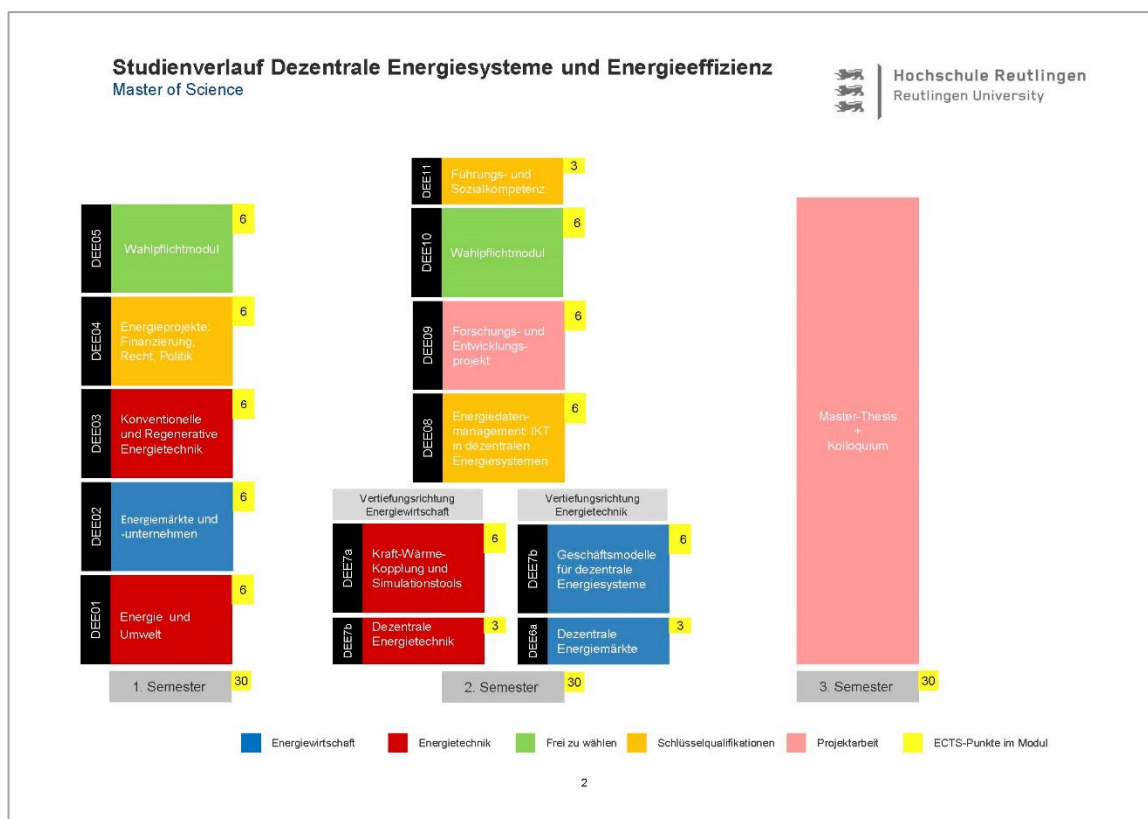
Studienverlauf Dezentrale Energiesysteme und Energieeffizienz
Master of Science

Hochschule Reutlingen
Reutlingen University

DEE05 Wahlpflichtmodul 6

DEE04 Energieprojekte: Finanzierung, Recht, Politik 6

DEE03 Konventionelle und Regenerative Energietechnik 6

DEE02 Energiemärkte und -unternehmen 6

DEE01 Energie und Umwelt 6

1. Semester 30

DEE11 Führungs- und Sozialkompetenz 3

DEE10 Wahlpflichtmodul 6

DEE09 Forschungs- und Entwicklungsprojekt 6

DEE08 Energiedatenmanagement: IKT in dezentralen Energiesystemen 6

Vertiefungsrichtung Energiewirtschaft

DEE7a Kraft-Wärme-Kopplung und Simulationstools 6

DEE7b Dezentrale Energietechnik 3

Vertiefungsrichtung Energietechnik

DEE7b Geschäftsmodelle für dezentrale Energiesysteme 6

DEE6a Dezentrale Energiemärkte 3

2. Semester 30

Master-Thesis + Kolloquium

3. Semester 30

Energiewirtschaft
Energietechnik
Frei zu wählen
Schlüsselqualifikationen
Projektarbeit
ECTS-Punkte im Modul

2